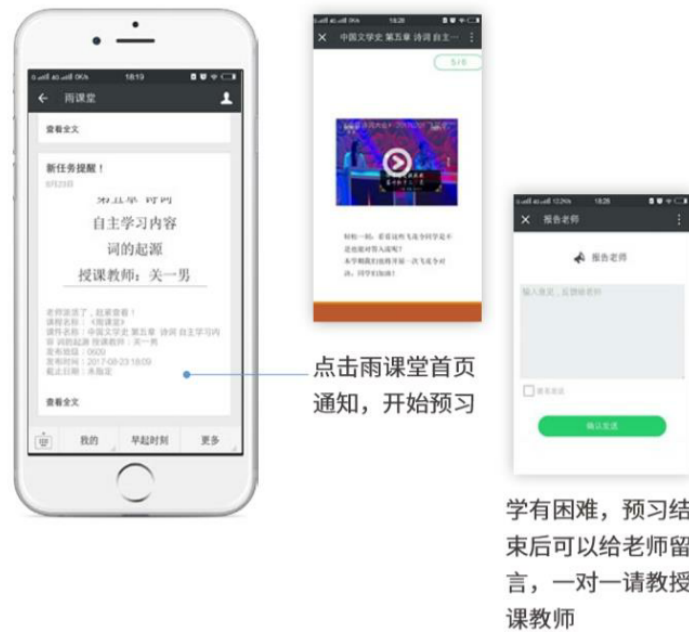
18:13

雨课堂

查看全文

新任务提醒！

第五章 诗词

自主学习内容

词的起源

授课教师：关一男

老师发话了，赶紧查看！
课程名称：《雨课堂》
课件名称：中国文学史 第五章 诗词 自主学习内容 词的起源 授课教师：关一男
发布班级：0600
发布时间：2017-08-23 18:09
截止日期：未指定

查看全文

我的　早起时刻　更多

18:28

中国文学史 第五章 诗词 自主一

5/6

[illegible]

点击雨课堂首页通知，开始预习

18:26

报告老师

报告老师

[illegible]

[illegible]

确认发送

学有困难，预习结束后可以给老师留言，一对一请教授课教师